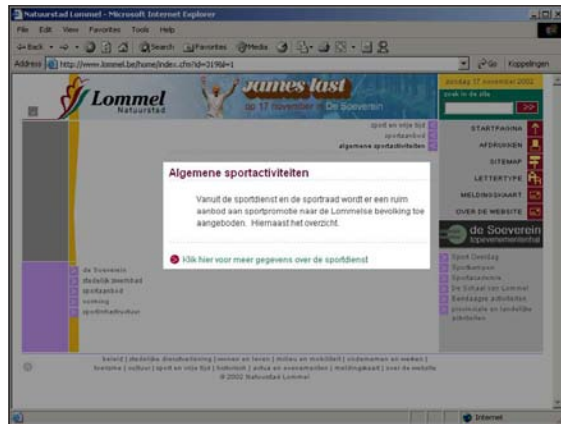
Natuurstad Lommel - Microsoft Internet Explorer

File Edit View Favorites Tools Help

Back Search Favorites Media

Address http://www.lommel.be/home/index.cfm?id=3198=1

Go Koppelingen

Lommel
Natuurstad

James last
op 17 november in De Soeverein

zondag 17 november 2002

zoek in de site

>>

sport en vrije tijd
sportaanbod
algemene sportactiviteiten

STARTPAGINA
AFDRUKKEN
SITEMAP
LETTERTYPE
MELDINGSKAART
OVER DE WEBSITE

de Soeverein
lopevenementenhal

Algemene sportactiviteiten

Vanuit de sportdienst en de sportraad wordt er een ruim aanbod aan sportpromotie naar de Lommelse bevolking toe aangeboden. Hiernaast het overzicht.

Klik hier voor meer gegevens over de sportdienst

de Soeverein
dadelijk zwembad
sportaanbod
sporting
sportinfrastructuur

Sport Overdag
Sportkampen
Sportacademie
De Sitteel van Lommel
Bandaagse activiteiten
provinciale en landelijke activiteiten

beleid | stedelijke dienstverlening | wonen en leven | milieu en mobiliteit | vrede en welzijn | toerisme | cultuur | sport en vrije tijd | historiek | nieuws en evenementen | meldingskaart | over de website
© 2002 Natuurstad Lommel

Internet